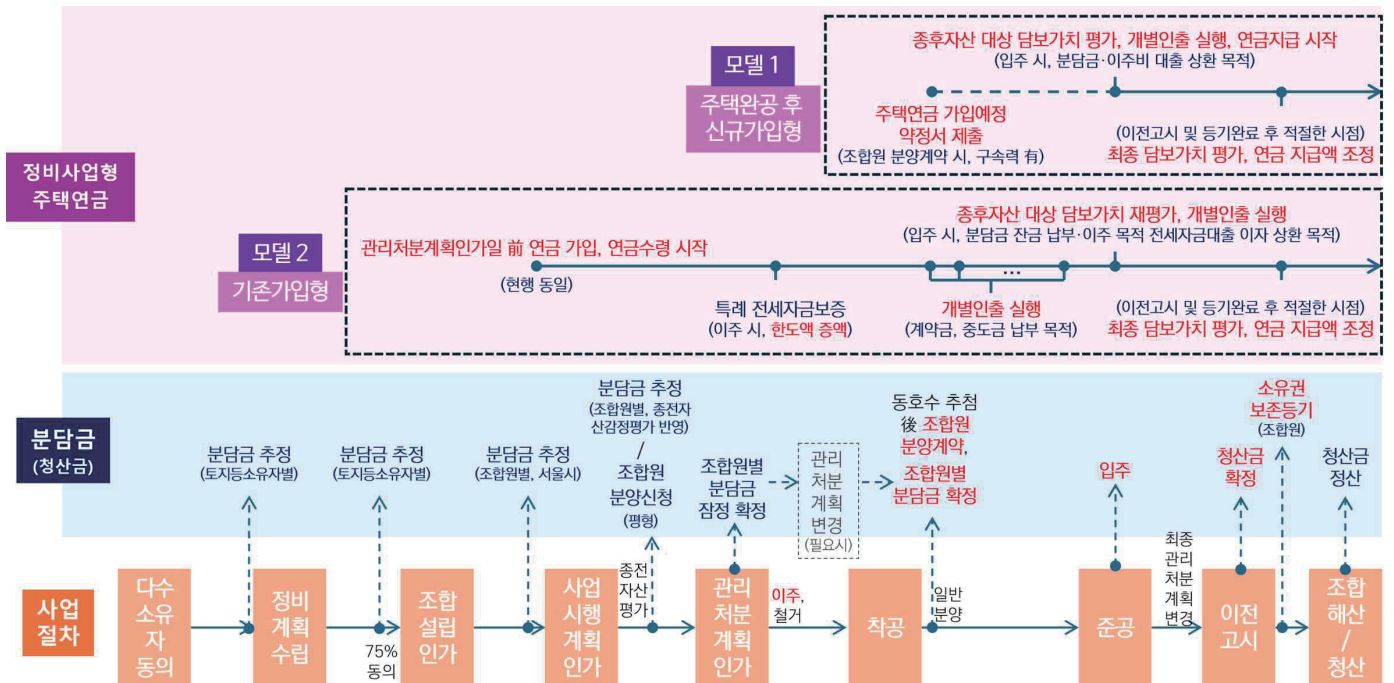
정비사업형
주택연금

모델 1
주택완공 후
신규가입형

종후자산 대상 담보가치 평가, 개별인출 실행, 연금지급 시작
(입주 시, 분담금·이주비 대출 상환 목적)

주택연금 가입예정
약정서 제출
(조합원 분양계약 시, 구속력 有)

(이전고시 및 등기완료 후 적절한 시점)
최종 담보가치 평가, 연금 지급액 조정

모델 2
기존가입형

관리처분계획인가일 前 연금 가입, 연금수령 시작
(현행 동일)

종후자산 대상 담보가치 재평가, 개별인출 실행
(입주 시, 분담금 잔금 납부·이주 목적 전세자금대출 이자 상환 목적)

특례 전세자금보증
(이주 시, 한도액 증액)

…

개별인출 실행
(계약금, 중도금 납부 목적)

(이전고시 및 등기완료 후 적절한 시점)
최종 담보가치 평가, 연금 지급액 조정

분담금
(청산금)

분담금 추정
(토지등소유자별)

분담금 추정
(토지등소유자별)

분담금 추정
(조합원별, 서울시)

분담금 추정
(조합원별, 종전자 산감정평가 반영)
/
조합원
분양신청
(평형)

조합원별
분담금
잠정 확정

관리
처분
계획
변경
(필요시)

동호수 추첨
後 조합원
분양계약,
조합원별
분담금 확정

입주

소유권
보존등기
(조합원)

청산금
확정

청산금
정산

사업
절차

다수
소유
자
동의

정비
계획
수립

75%
동의

조합
설립
인가

사업
시행
계획
인가

종전
자산
평가

관리
처분
계획
인가

이주,
철거

착공

일반
분양

준공

최종
관리
처분
계획
변경

이전
고시

조합
해산
/
청산